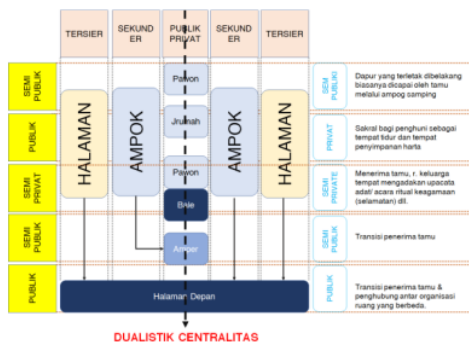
TERSIER

SEKUND ER

PUBLIK PRIVAT

SEKUND ER

TERSIER

SEMI PUBLIK

PUBLIK

SEMI PRIVAT

SEMI PUBLIK

PUBLIK

HALAMAN

AMPOK

Pawon

Jrumah

Pawon

Bale

Amper

AMPOK

HALAMAN

Halaman Depan

SEMI PUBLIK

Dapur yang terletak dibelakang biasanya dicapai oleh tamu melalui ampog samping

PRIVAT

Sakral bagi penghuni sebagai tempat tidur dan tempat penyimpanan harta

SEMI PRIVATE

Menerima tamu, r. keluarga tempat mengadakan upacara adat/ acara ritual keagamaan (selamatan) dll.

SEMI PUBLIK

Transisi penerima tamu

PUBLIK

Transisi penerima tamu & penghubung antar organisasi ruang yang berbeda.

DUALISTIK CENTRALITAS